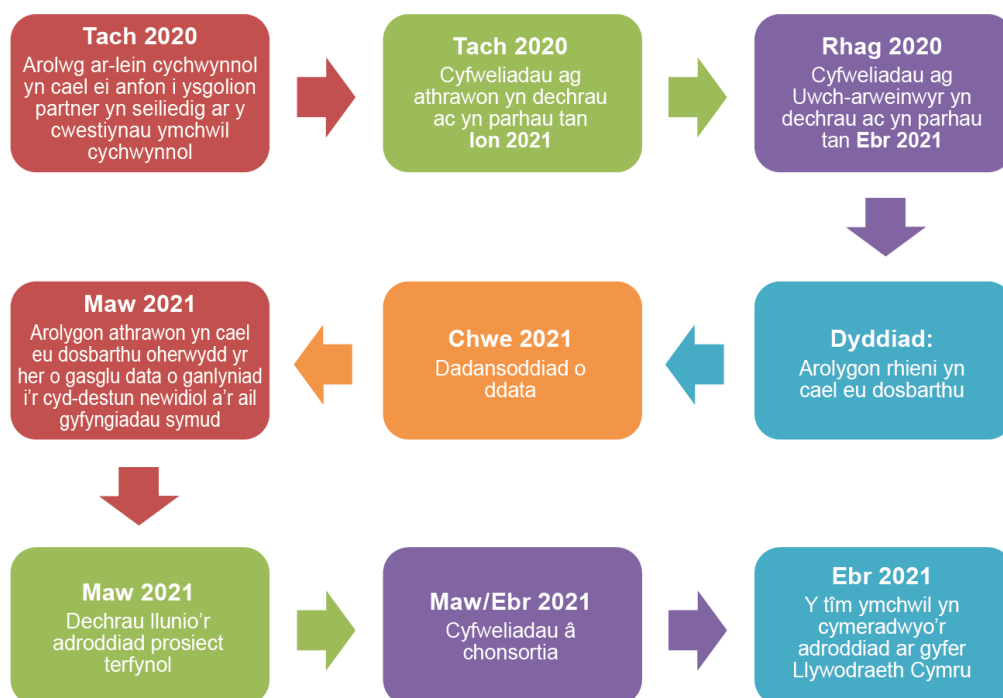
Tach 2020
Arolwg ar-lein cychwynnol yn cael ei anfon i ysgolion partner yn seiliedig ar y cwestiynau ymchwil cychwynnol

Tach 2020
Cyfweliadau ag athrawon yn dechrau ac yn parhau tan Ion 2021

Rhag 2020
Cyfweliadau ag Uwch-arweinwyr yn dechrau ac yn parhau tan Ebr 2021

Dyddiad:
Arolygon rhieni yn cael eu dosbarthu

Chwe 2021
Dadansoddiad o ddata

Maw 2021
Arolygon athrawon yn cael eu dosbarthu oherwydd yr her o gasglu data o ganlyniad i'r cyd-destun newidiol a'r ail gyfyngiadau symud

Maw 2021
Dechrau llunio'r adroddiad prosiect terfynol

Maw/Ebr 2021
Cyfweliadau â chonsortia

Ebr 2021
Y tîm ymchwil yn cymeradwyo'r adroddiad ar gyfer Llywodraeth Cymru